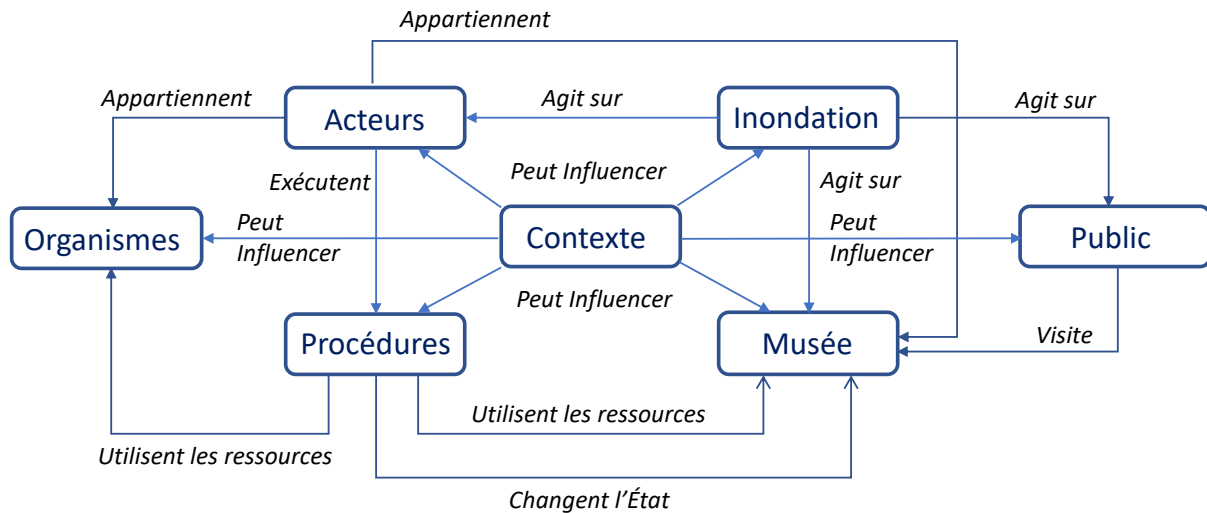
Appartiennent

Appartiennent

Acteurs

Agit sur

Inondation

Agit sur

Exécutent

Peut Influencer

Agit sur

Organismes

Peut Influencer

Contexte

Peut Influencer

Public

Peut Influencer

Procédures

Musée

Visite

Utilisent les ressources

Utilisent les ressources

Changent l'État